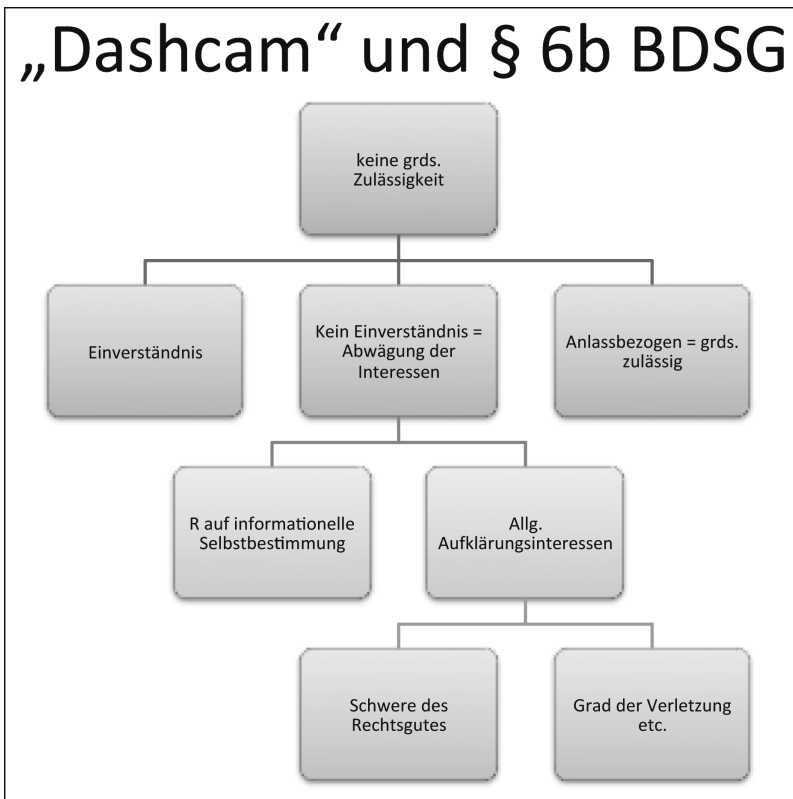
„Dashcam“ und § 6b BDSG

keine grds. Zulässigkeit

Einverständnis

Kein Einverständnis = Abwägung der Interessen

Anlassbezogen = grds. zulässig

R auf informationelle Selbstbestimmung

Allg. Aufklärungsinteressen

Schwere des Rechtsgutes

Grad der Verletzung etc.